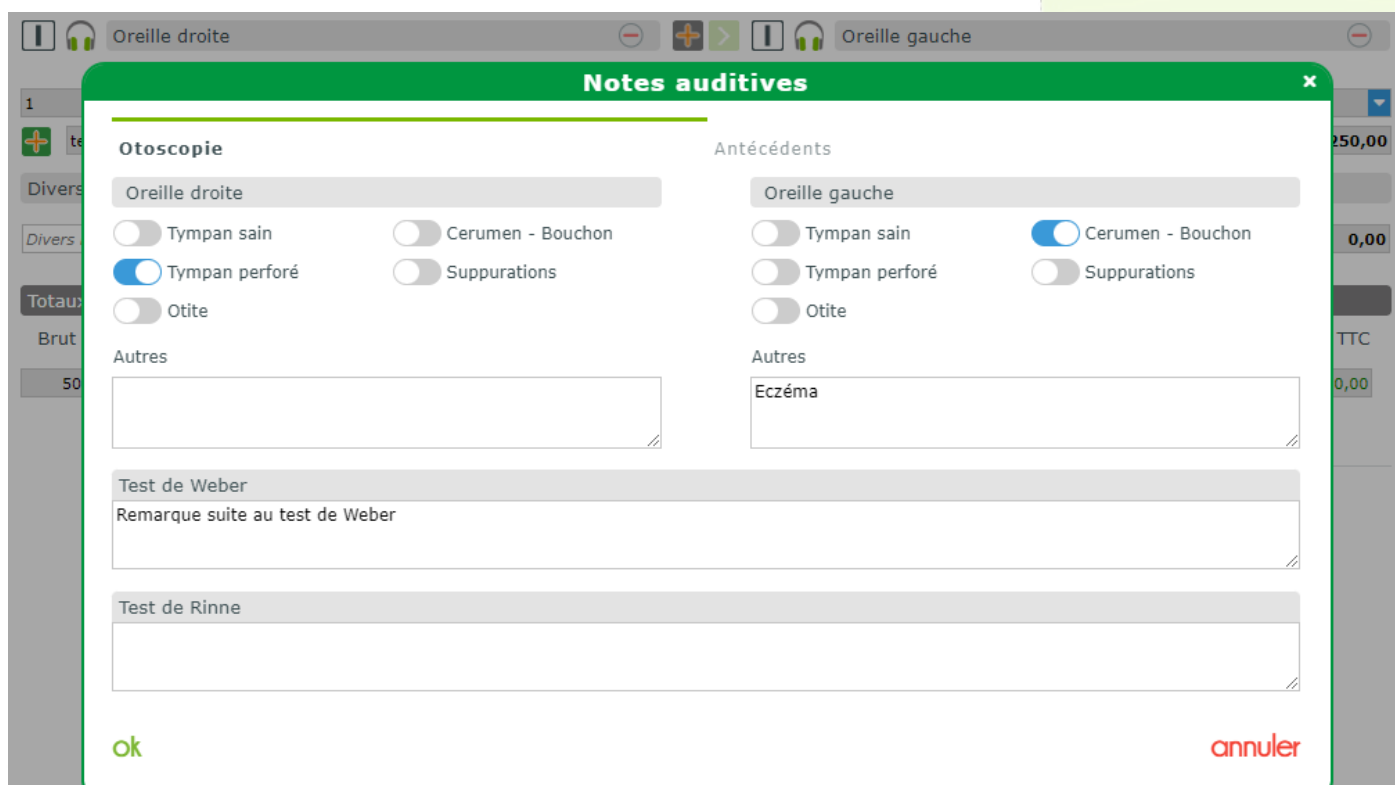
Oreille droite

Oreille gauche

1

te

250,00

Divers

Divers

0,00

Totaux

Brut

TTC

50

0,00

Notes auditives

×

Otoscopie

Antécédents

Oreille droite

Tympan sain

Cerumen - Bouchon

Tympan perforé

Suppurations

Otite

Autres

Oreille gauche

Tympan sain

Cerumen - Bouchon

Tympan perforé

Suppurations

Otite

Autres

Eczéma

Test de Weber

Remarque suite au test de Weber

Test de Rinne

ok

annuler